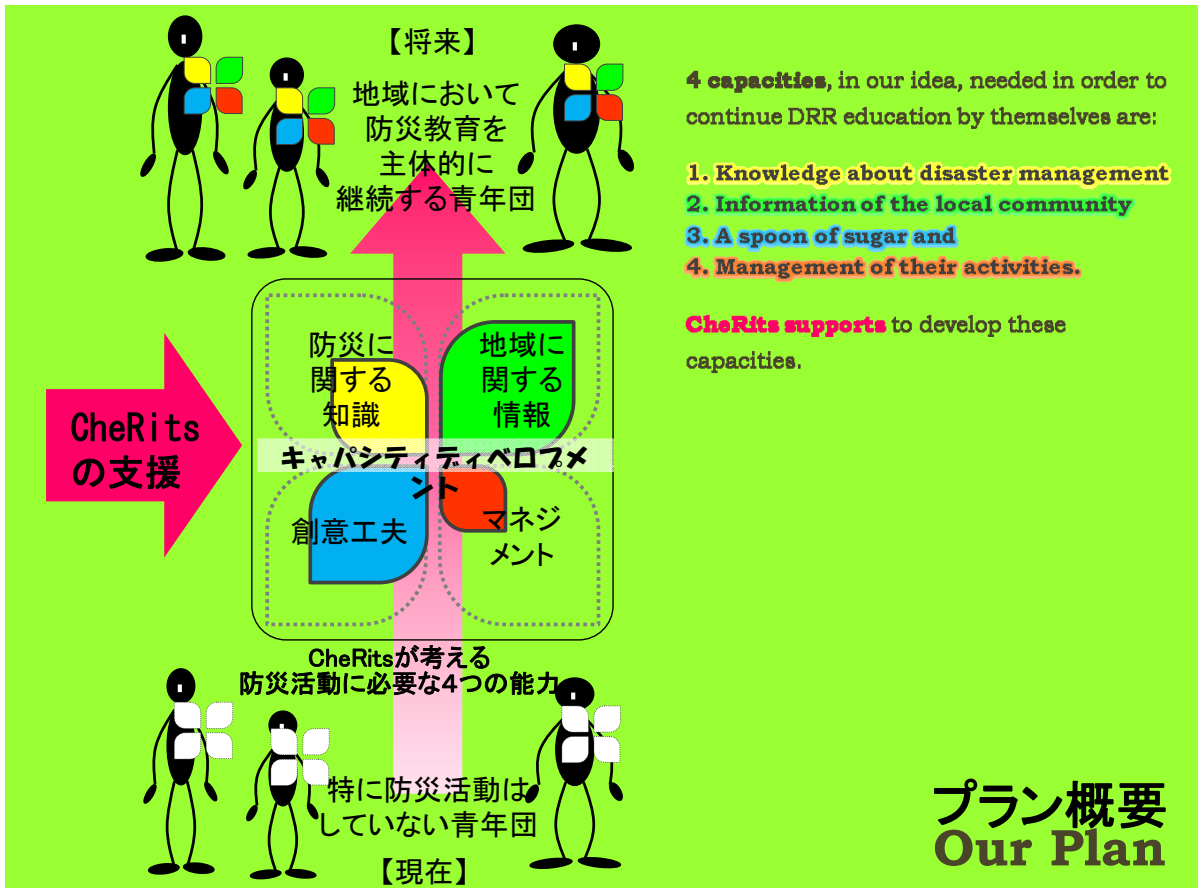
【将来】
地域において
防災教育を
主体的に
継続する青年団

CheRits
の支援

防災に
関する
知識

地域に
関する
情報

キャパシティディベロプメント

創意工夫

マネジ
メント

CheRitsが考える
防災活動に必要な4つの能力

特に防災活動は
していない青年団

【現在】

4 capacities, in our idea, needed in order to continue DRR education by themselves are:

1. Knowledge about disaster management
2. Information of the local community
3. A spoon of sugar and
4. Management of their activities.

CheRits supports to develop these capacities.

プラン概要
Our Plan